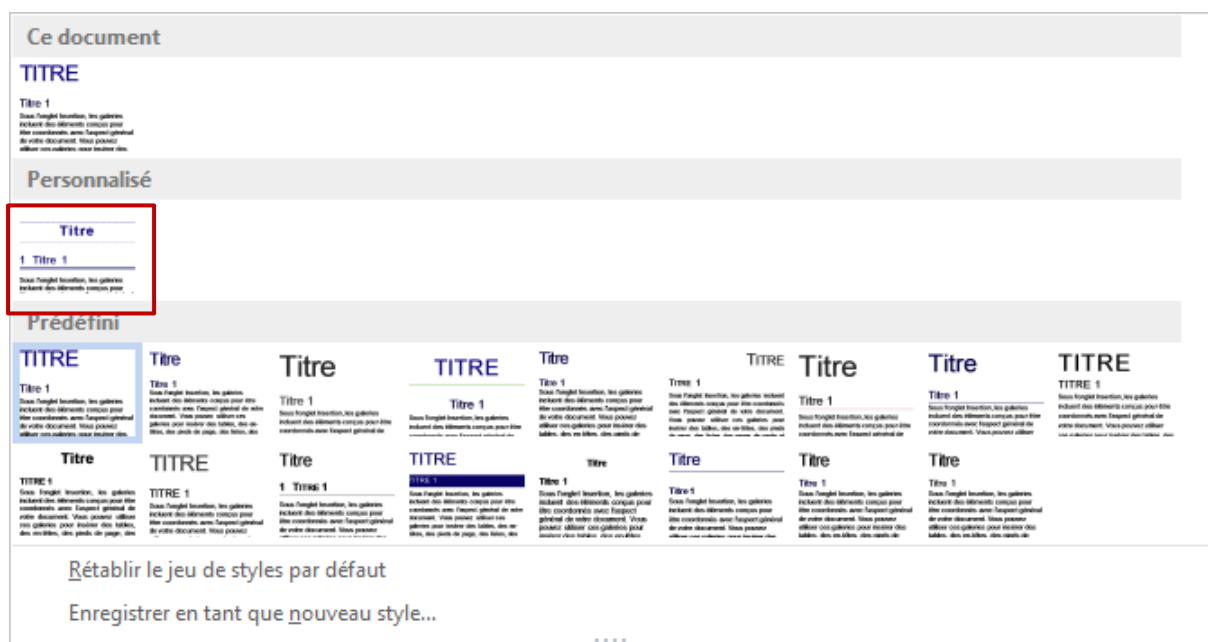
Ce document

TITRE

Titre 1

Sous l'onglet Insertion, les galeries incluent des éléments conçus pour être coordonnés avec l'aspect général de votre document. Vous pouvez utiliser ces galeries pour insérer des.

Personnalisé

Titre

1 Titre 1

Sous l'onglet Insertion, les galeries incluent des éléments conçus pour

Prédéfini

TITRE
Titre 1

Titre
Titre 1

Titre
Titre 1

TITRE
Titre 1

Titre
Titre 1

TITRE
TITRE 1

Titre
Titre 1

Titre
Titre 1

TITRE
TITRE 1

Titre
TITRE 1

TITRE
TITRE 1

Titre
1 TITRE 1

TITRE
TITRE 1

Titre

Titre
Titre 1

Titre
Titre 1

Titre
Titre 1

Rétablir le jeu de styles par défaut

Enregistrer en tant que nouveau style...